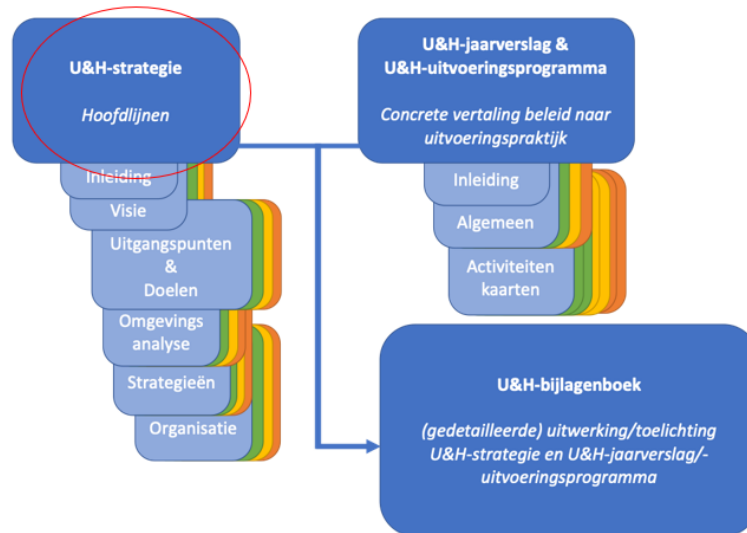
U&H-strategie

Hoofdlijnen

Inleiding

Visie

Uitgangspunten & Doelen

Omgevings analyse

Strategieën

Organisatie

U&H-jaarverslag & U&H-uitvoeringsprogramma

Concrete vertaling beleid naar uitvoeringspraktijk

Inleiding

Algemeen

Activiteiten kaarten

U&H-bijlagenboek

(gedetailleerde) uitwerking/toelichting U&H-strategie en U&H-jaarverslag/-uitvoeringsprogramma